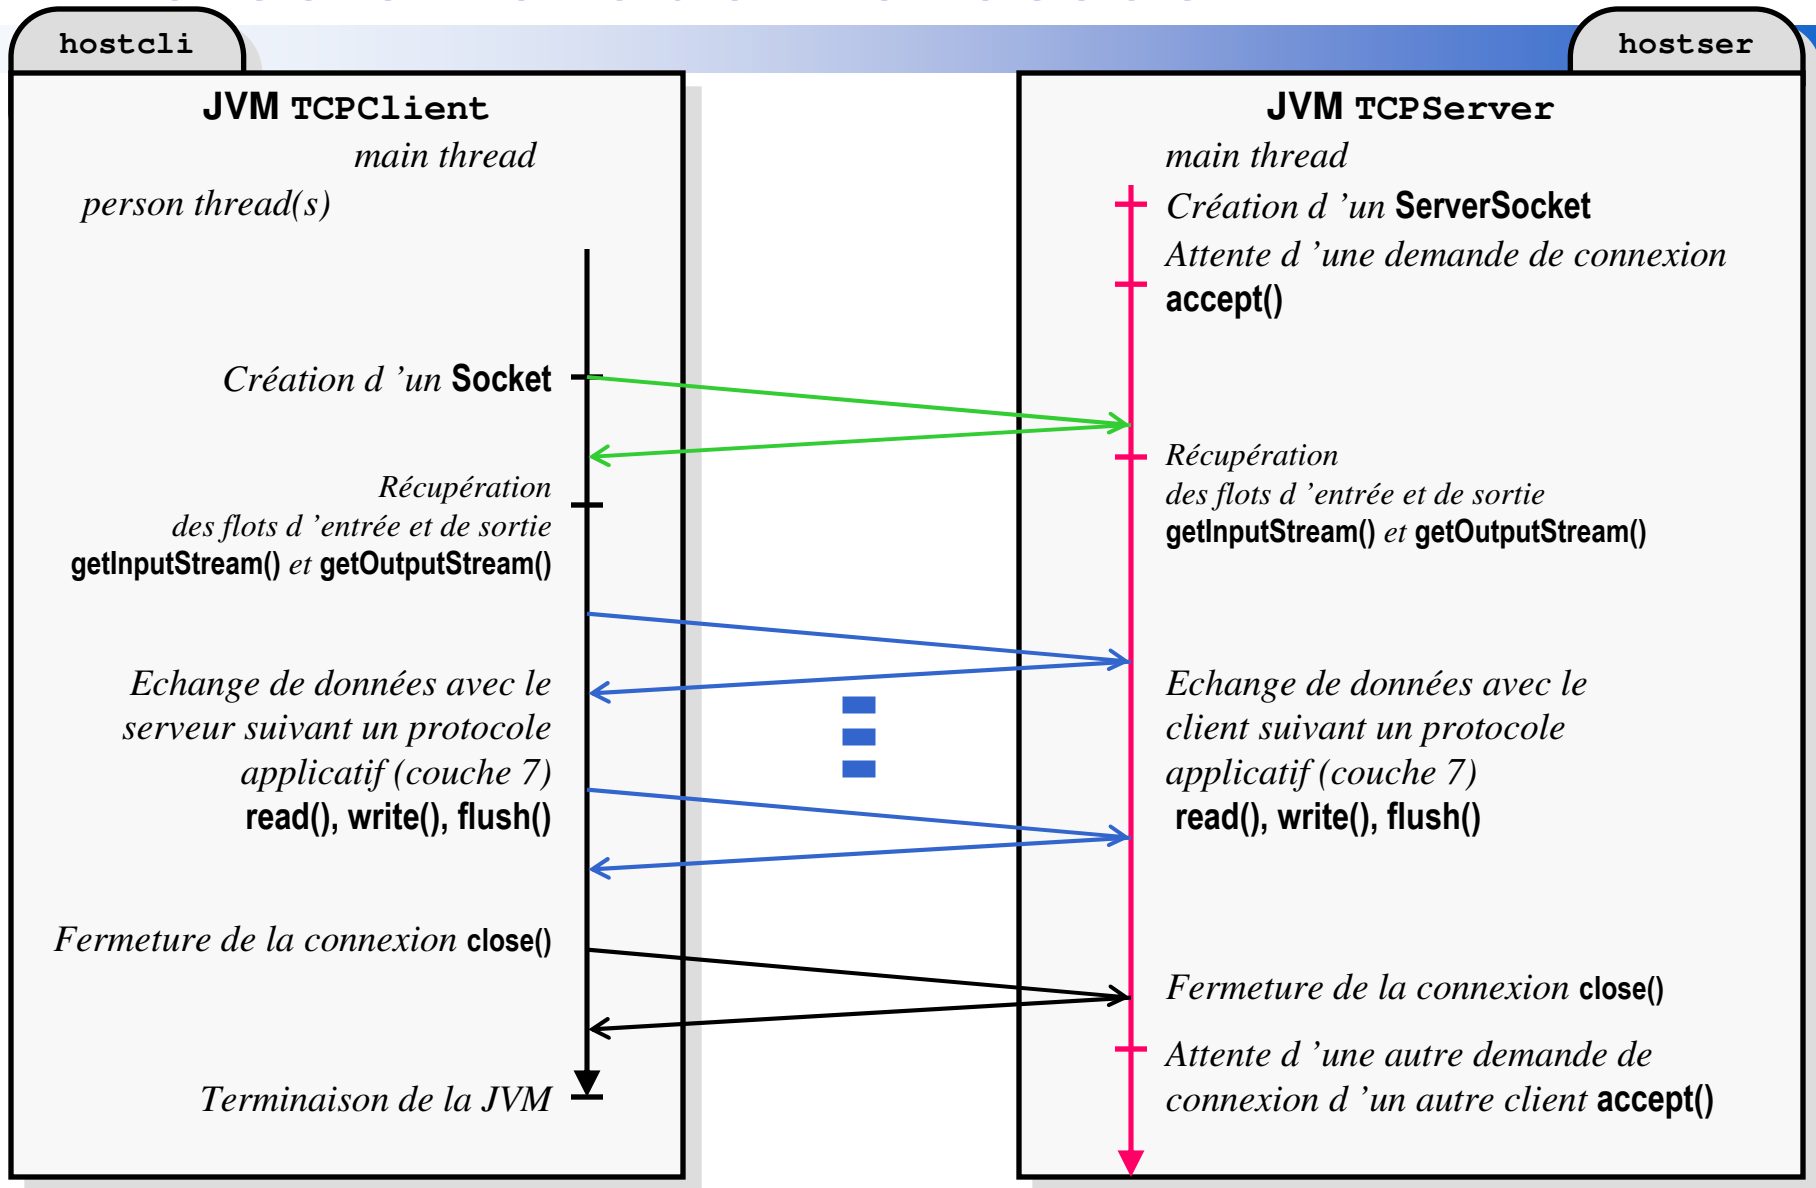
hostcli

JVM TCPClient

main thread

person thread(s)

Création d 'un Socket

Récupération des flots d 'entrée et de sortie getInputStream() et getOutputStream()

Echange de données avec le serveur suivant un protocole applicatif (couche 7) read(), write(), flush()

Fermeture de la connexion close()

Terminaison de la JVM

hostser

JVM TCPServer

main thread

Création d 'un ServerSocket

Attente d 'une demande de connexion accept()

Récupération des flots d 'entrée et de sortie getInputStream() et getOutputStream()

Echange de données avec le client suivant un protocole applicatif (couche 7) read(), write(), flush()

Fermeture de la connexion close()

Attente d 'une autre demande de connexion d 'un autre client accept()